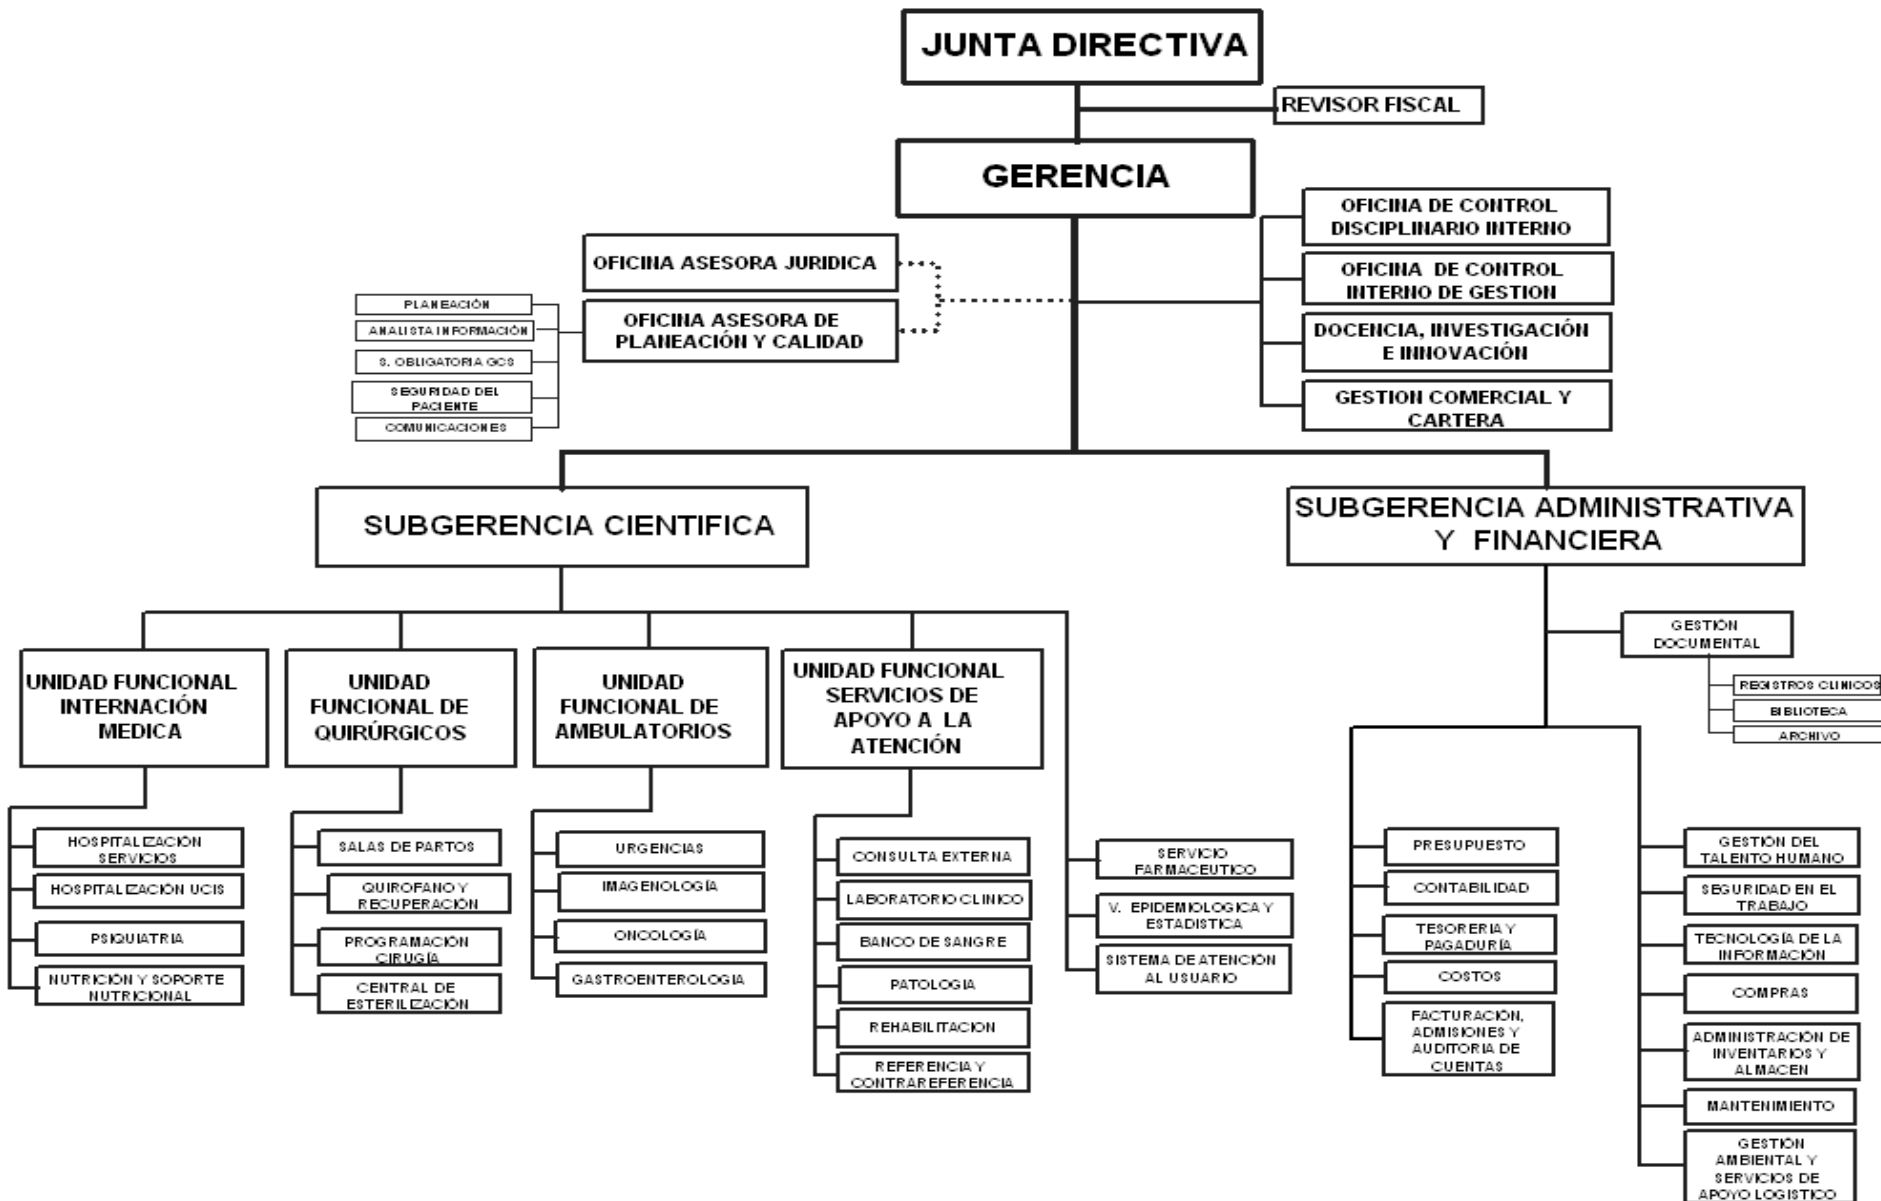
JUNTA DIRECTIVA

REVISOR FISCAL

GERENCIA

OFICINA ASESORA JURIDICA

OFICINA ASESORA DE PLANEACIÓN Y CALIDAD

PLANEACIÓN

ANALISTA INFORMACIÓN

S. OBLIGATORIA GCS

SEGURIDAD DEL PACIENTE

COMUNICACIONES

OFICINA DE CONTROL DISCIPLINARIO INTERNO

OFICINA DE CONTROL INTERNO DE GESTION

DOCENCIA, INVESTIGACIÓN E INNOVACIÓN

GESTION COMERCIAL Y CARTERA

SUBGERENCIA CIENTIFICA

SUBGERENCIA ADMINISTRATIVA Y FINANCIERA

UNIDAD FUNCIONAL INTERNACIÓN MEDICA

HOSPITALIZACIÓN SERVICIOS

HOSPITALIZACIÓN UCIS

PSIQUIATRIA

NUTRICIÓN Y SOPORTE NUTRICIONAL

UNIDAD FUNCIONAL DE QUIRÚRGICOS

SALAS DE PARTOS

QUIROFANO Y RECUPERACIÓN

PROGRAMACIÓN CIRUGÍA

CENTRAL DE ESTERILIZACIÓN

UNIDAD FUNCIONAL DE AMBULATORIOS

URGENCIAS

IMAGENOLOGÍA

ONCOLOGÍA

GASTROENTEROLOGIA

UNIDAD FUNCIONAL SERVICIOS DE APOYO A LA ATENCIÓN

CONSULTA EXTERNA

LABORATORIO CLINICO

BANCO DE SANGRE

PATOLOGIA

REHABILITACION

REFERENCIA Y CONTRAREFERENCIA

SERVICIO FARMACEUTICO

V. EPIDEMIOLOGICA Y ESTADISTICA

SISTEMA DE ATENCIÓN AL USUARIO

GESTIÓN DOCUMENTAL

REGISTROS CLINICOS

BIBLIOTECA

ARCHIVO

PRESUPUESTO

CONTABILIDAD

TESORERIA Y PAGADURÍA

COSTOS

FACTURACIÓN, ADMISIONES Y AUDITORIA DE CUENTAS

GESTIÓN DEL TALENTO HUMANO

SEGURIDAD EN EL TRABAJO

TECNOLOGÍA DE LA INFORMACIÓN

COMPRAS

ADMINISTRACIÓN DE INVENTARIOS Y ALMACEN

MANTENIMIENTO

GESTIÓN AMBIENTAL Y SERVICIOS DE APOYO LOGISTICO